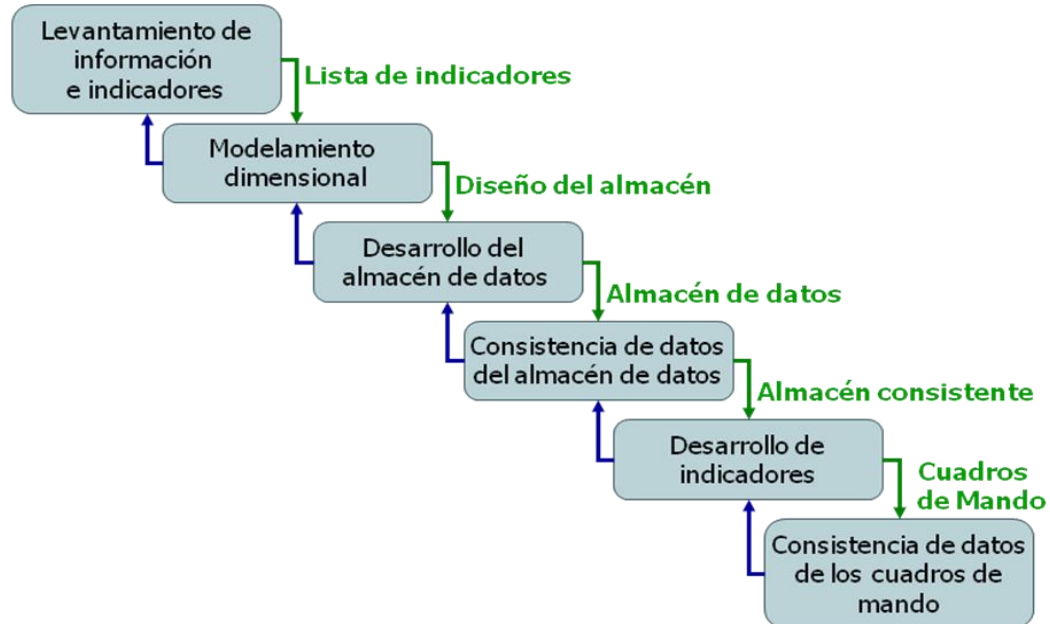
Levantamiento de información e indicadores

Lista de indicadores

Modelamiento dimensional

Diseño del almacén

Desarrollo del almacén de datos

Almacén de datos

Consistencia de datos del almacén de datos

Almacén consistente

Desarrollo de indicadores

Cuadros de Mando

Consistencia de datos de los cuadros de mando